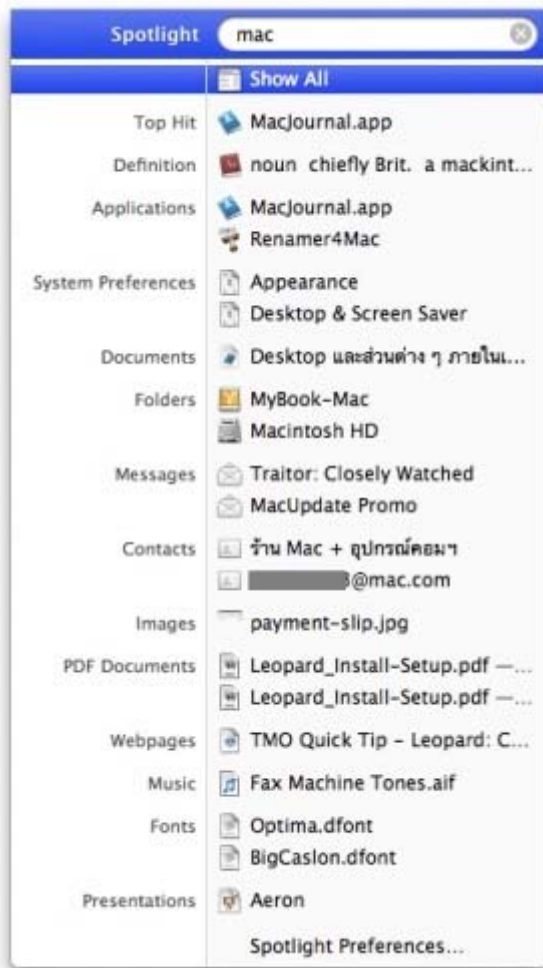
Spotlight mac

Show All

Top Hit MacJournal.app

Definition noun chiefly Brit. a mackint...

Applications MacJournal.app
Renamer4Mac

System Preferences Appearance
Desktop & Screen Saver

Documents Desktop และส่วนต่าง ๆ ภายใน...

Folders MyBook-Mac
Macintosh HD

Messages Traitor: Closely Watched
MacUpdate Promo

Contacts ร้าน Mac + อุปกรณ์คอมฯ
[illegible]@mac.com

Images payment-slip.jpg

PDF Documents Leopard_Install-Setup.pdf —...
Leopard_Install-Setup.pdf —...

Webpages TMO Quick Tip - Leopard: C...

Music Fax Machine Tones.aif

Fonts Optima.dfont
BigCaslon.dfont

Presentations Aeron

Spotlight Preferences...